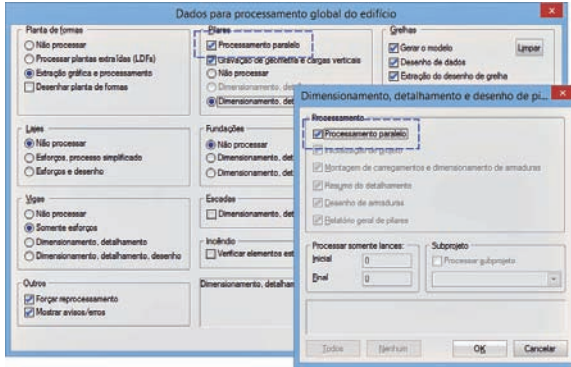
Dados para processamento global do edifício

Planta de formas
Não processar
Processar plantas extraídas (LDFs)
Extração gráfica e processamento
Desenhar planta de formas

Pilares
Processamento paralelo
Gravação de geometria e cargas verticais
Não processar
Dimensionamento, det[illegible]
Dimensionamento, det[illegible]

Grelhas
Gerar o modelo
Limpar
Desenho de dados
Extração do desenho de grelha

Lajes
Não processar
Esforços, processo simplificado
Esforços e desenho

Fundações
Não processar
Dimensionamento, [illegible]
Dimensionamento, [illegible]

Vigas
Não processar
Somente esforços
Dimensionamento, detalhamento
Dimensionamento, detalhamento, desenho

Escadas
Dimensionamento, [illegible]

Incêndio
Verificar elementos est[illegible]

Outros
Forçar reprocessamento
Mostrar avisos/erros

Dimensionamento, detalham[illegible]

Dimensionamento, detalhamento e desenho de pi...

Processamento
Processamento paralelo
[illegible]
Montagem de carregamentos e dimensionamento de armaduras
Resumo do detalhamento
Desenho de armaduras
Relatório geral de pilares

Processar somente lances:
Inicial 0
Final 0

Subprojeto
Processar subprojeto

Todos
Nenhum
OK
Cancelar